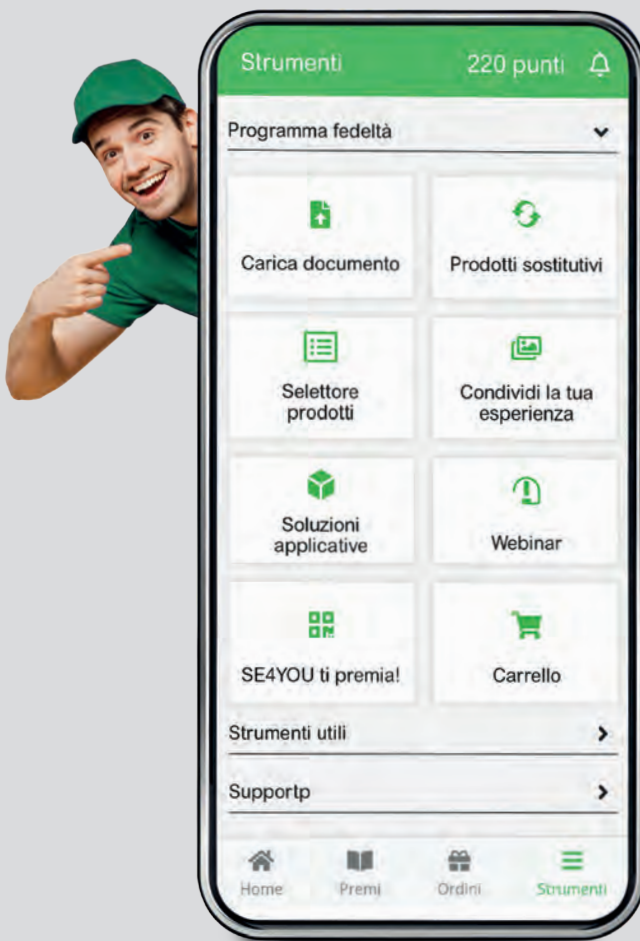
Strumenti

220 punti

Programma fedeltà

Carica documento

Prodotti sostitutivi

Selettore prodotti

Condividi la tua esperienza

Soluzioni applicative

Webinar

SE4YOU ti premia!

Carrello

Strumenti utili

Supportp

Home

Premi

Ordini

Strumenti